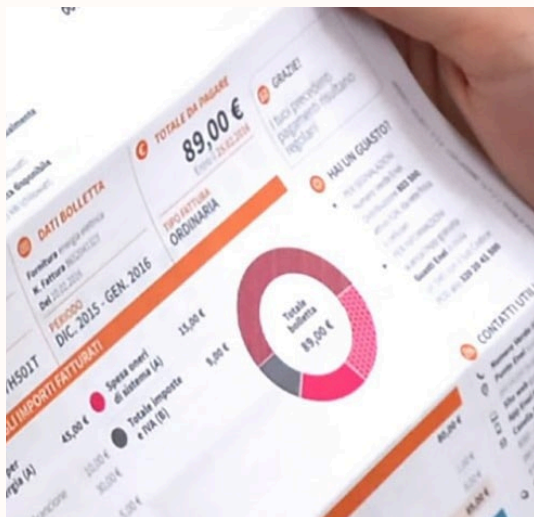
TOTALE DA PAGARE
89,00 €
Entro il 25.02.2016

GRAZIE!
I tuoi precedenti pagamenti risultano regolari

DATI BOLLETTA
Fornitura energia elettrica
N. fattura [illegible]
Del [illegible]

TIPO FATTURA
ORDINARIA

PERIODO
DIC. 2015 - GEN. 2016

HAI UN GUASTO?

Totale bolletta
89,00 €

IMPORTI FATTURATI
45,00 €
Spesa oneri di sistema (A)
15,00 €
Totale imposte e IVA (B)
5,00 €

CONTATTI UTILI

VH501T